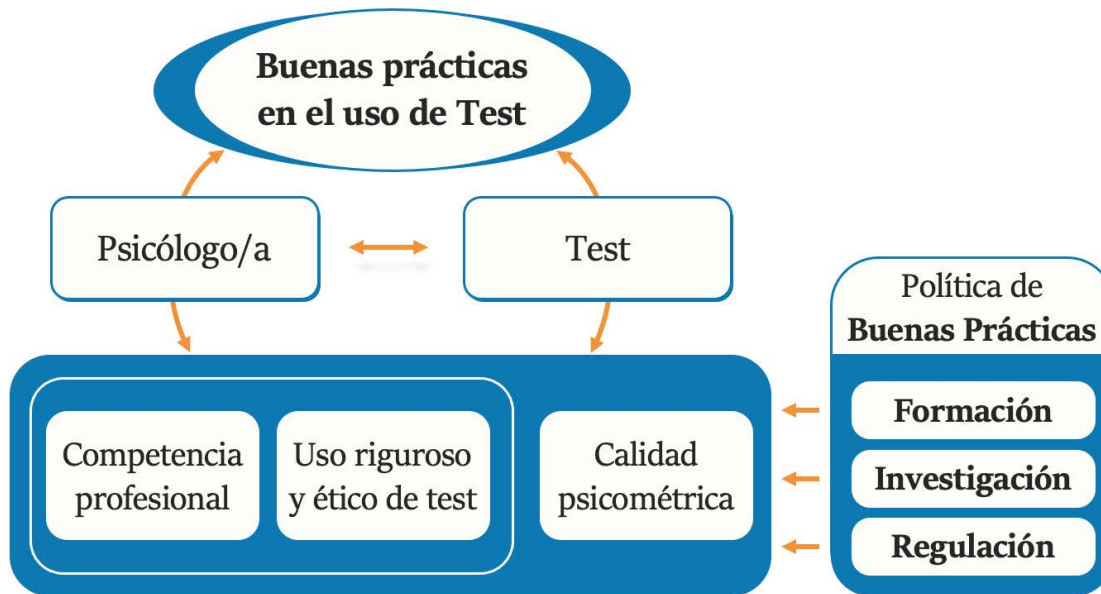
**Buenas prácticas en el uso de Test**

Psicólogo/a

Test

Competencia profesional

Uso riguroso y ético de test

Calidad psicométrica

Política de **Buenas Prácticas**

**Formación**

**Investigación**

**Regulación**